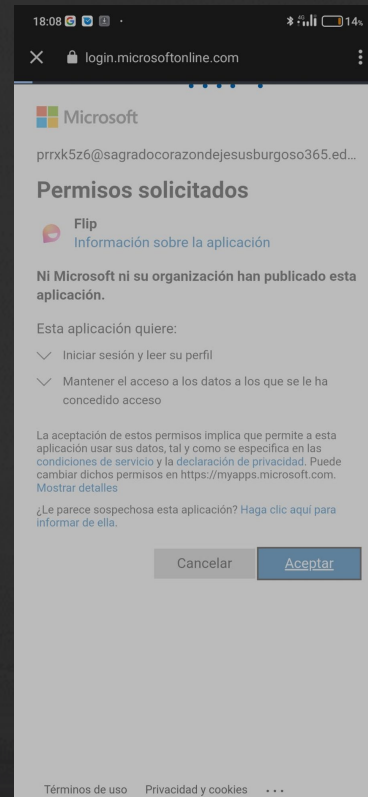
18:08

14%

login.microsoftonline.com

Microsoft

prrxk5z6@sagradocorazondejesusburgoso365.ed...

Permisos solicitados

Flip
Información sobre la aplicación

Ni Microsoft ni su organización han publicado esta aplicación.

Esta aplicación quiere:

Iniciar sesión y leer su perfil

Mantener el acceso a los datos a los que se le ha concedido acceso

La aceptación de estos permisos implica que permite a esta aplicación usar sus datos, tal y como se especifica en las condiciones de servicio y la declaración de privacidad. Puede cambiar dichos permisos en https://myapps.microsoft.com. Mostrar detalles

¿Le parece sospechosa esta aplicación? Haga clic aquí para informar de ella.

Cancelar

Aceptar

Términos de uso Privacidad y cookies ...